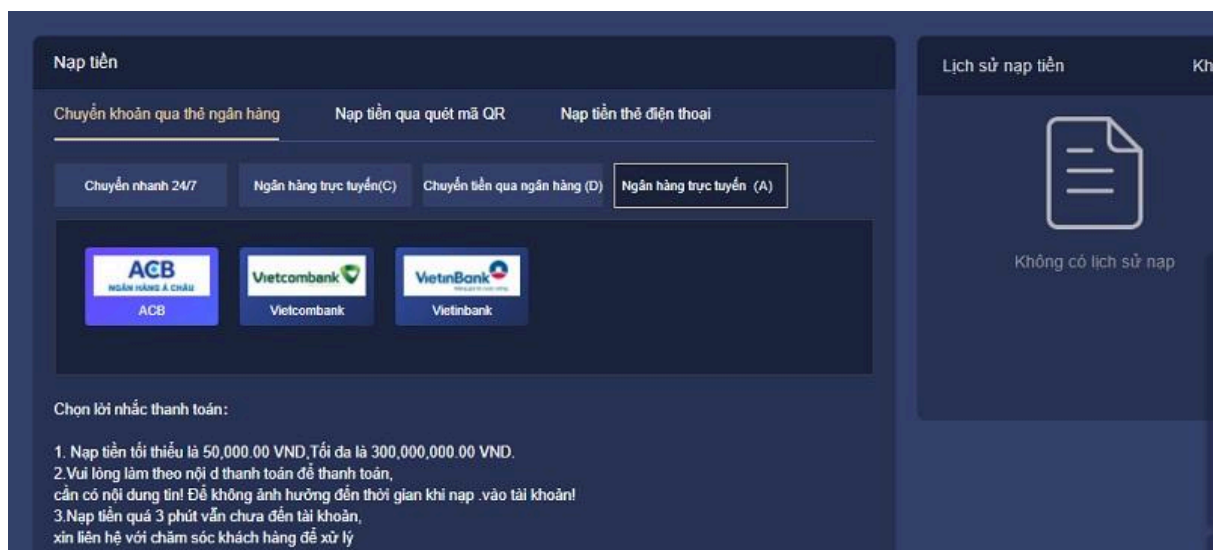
Nạp tiền

Chuyển khoản qua thẻ ngân hàng

Nạp tiền qua quét mã QR

Nạp tiền thẻ điện thoại

Chuyển nhanh 24/7

Ngân hàng trực tuyến(C)

Chuyển tiền qua ngân hàng (D)

Ngân hàng trực tuyến (A)

ACB
NGÂN HÀNG Á CHÂU
ACB

Vietcombank
Vietcombank

VietinBank
Vietinbank

Chọn lời nhắc thanh toán:

1. Nạp tiền tối thiểu là 50,000.00 VND,Tối đa là 300,000,000.00 VND.
2.Vui lòng làm theo nội d thanh toán để thanh toán,
cần có nội dung tin! Để không ảnh hưởng đến thời gian khi nạp .vào tài khoản!
3.Nạp tiền quá 3 phút vẫn chưa đến tài khoản,
xin liên hệ với chăm sóc khách hàng để xử lý

Lịch sử nạp tiền

Kh

Không có lịch sử nạp